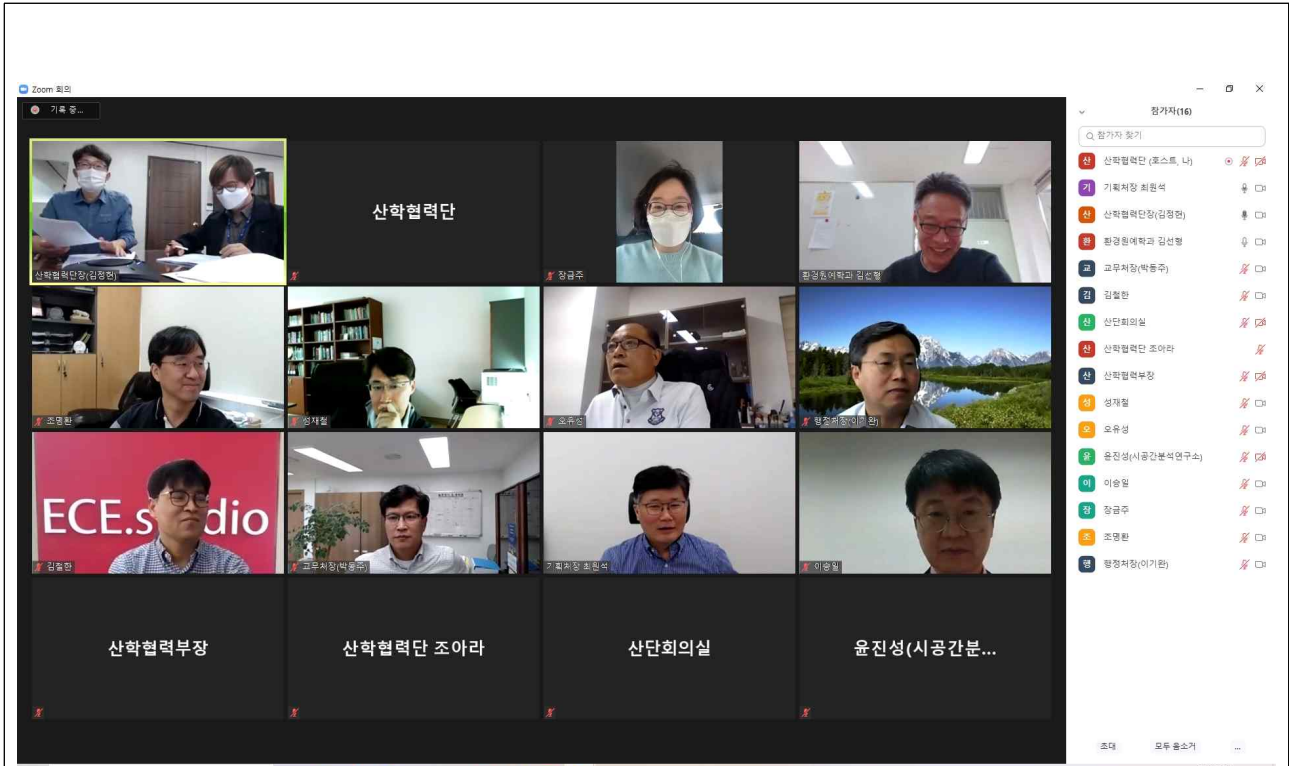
Zoom 회의

기록 중...

산학협력단장(김정현)

산학협력단

장금주

환경원예학과 김선형

조명환

성재철

오유성

행정처장(이기완)

ECE.studio

김철한

교무처장(박동주)

기획처장 최원석

이승일

산학협력부장

산학협력단 조아라

산단회의실

윤진성(시공간분...

참가자(16)

참가자 찾기

| | |
|---|---|
| 산 | 산학협력단 (호스트, 나) |
| 기 | 기획처장 최원석 |
| 산 | 산학협력단장(김정현) |
| 환 | 환경원예학과 김선형 |
| 교 | 교무처장(박동주) |
| 김 | 김철한 |
| 산 | 산단회의실 |
| 산 | 산학협력단 조아라 |
| 산 | 산학협력부장 |
| 성 | 성재철 |
| 오 | 오유성 |
| 윤 | 윤진성(시공간분석연구소) |
| 이 | 이승일 |
| 장 | 장금주 |
| 조 | 조명환 |
| 행 | 행정처장(이기완) |

초대

모두 음소거

...